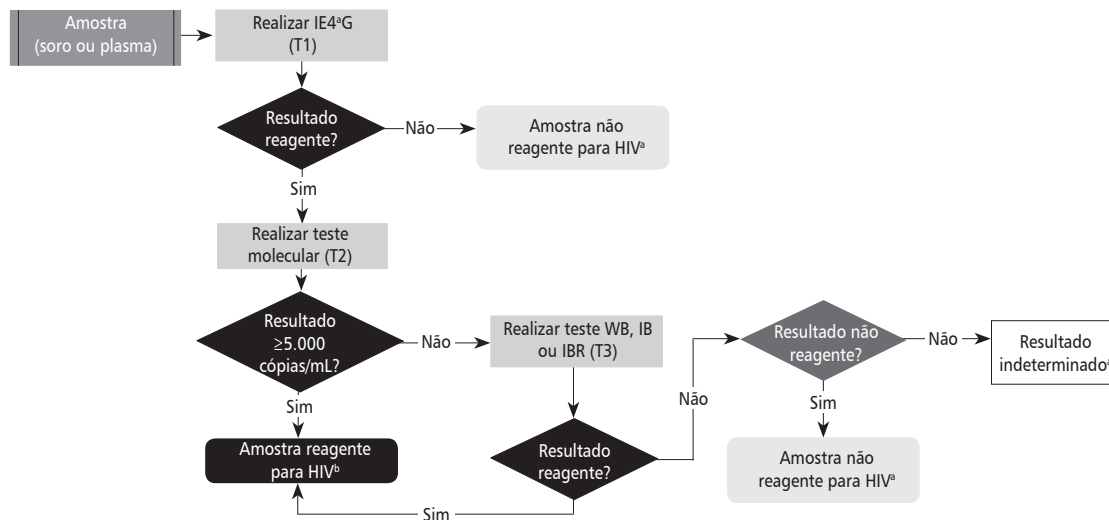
Amostra (soro ou plasma)

Realizar IE4ªG (T1)

Resultado reagente?

Não

Amostra não reagente para HIV$^{a}$

Sim

Realizar teste molecular (T2)

Resultado ≥5.000 cópias/mL?

Não

Realizar teste WB, IB ou IBR (T3)

Resultado não reagente?

Não

Resultado indeterminado$^{c}$

Sim

Amostra reagente para HIV$^{b}$

Não

Resultado reagente?

Sim

Amostra não reagente para HIV$^{a}$

Sim